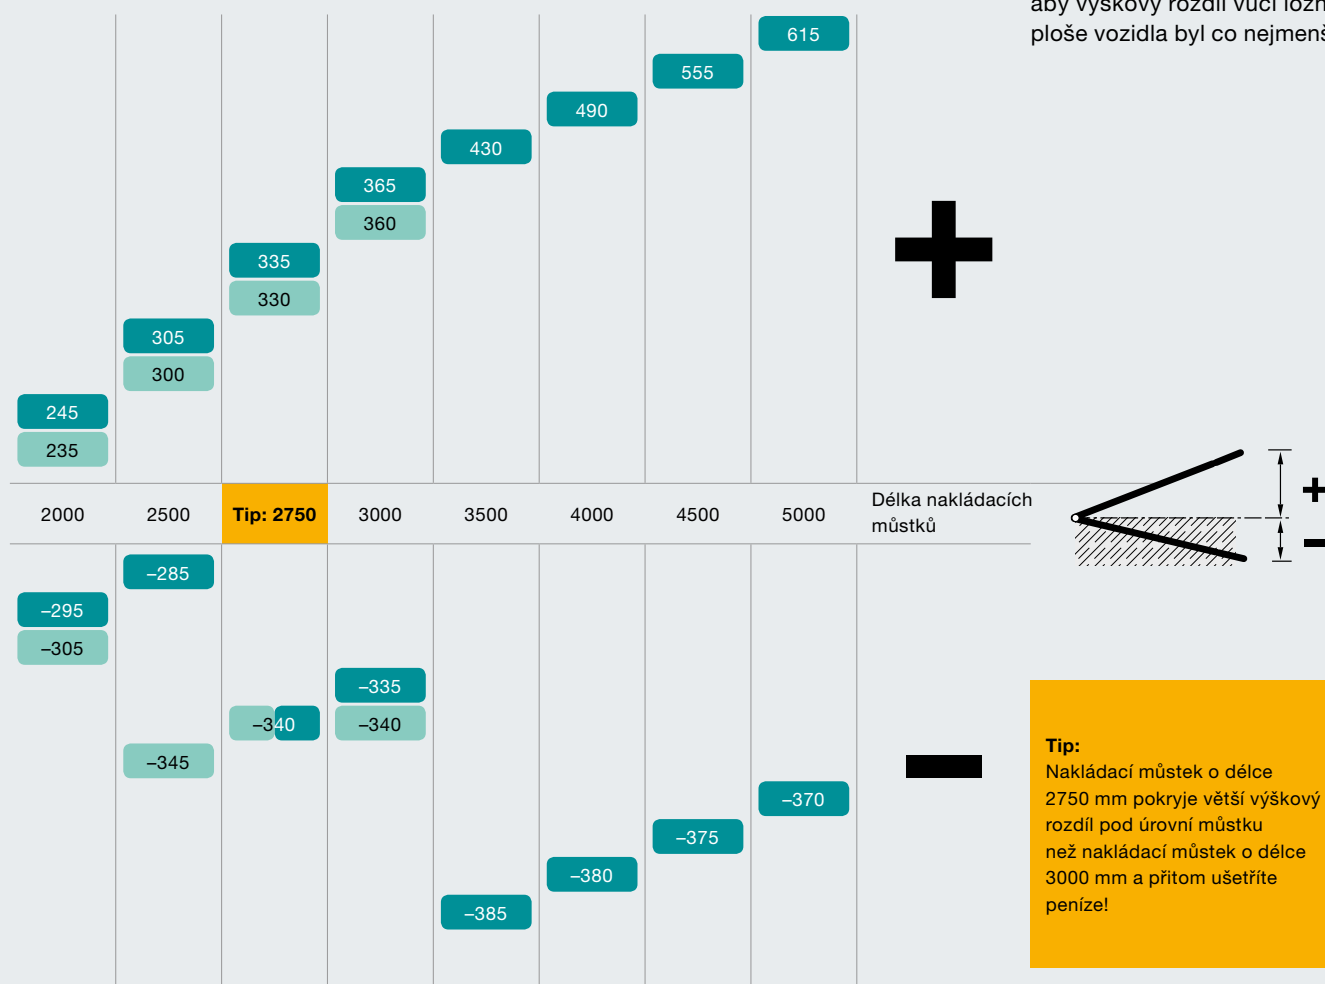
aby výškový rozdíl vůči ložn
ploše vozidla byl co nejmenš

| 615 | 555 | 490 | 430 | 365 | 360 | 335 | 330 | 305 | 300 | 245 | 235 |
|---|---|---|---|---|---|---|---|---|---|---|---|

+

| 2000 | 2500 | Tip: 2750 | 3000 | 3500 | 4000 | 4500 | 5000 | Délka nakládacích můstků |
|---|---|---|---|---|---|---|---|---|
| 245 / 235 | 305 / 300 | 335 / 330 | 365 / 360 | 430 | 490 | 555 | 615 | |
| –295 / –305 | –285 / –345 | –340 / –340 | –335 / –340 | –385 | –380 | –375 | –370 | |

+
–

–

Tip:
Nakládací můstek o délce 2750 mm pokryje větší výškový rozdíl pod úrovní můstku než nakládací můstek o délce 3000 mm a přitom ušetříte peníze!